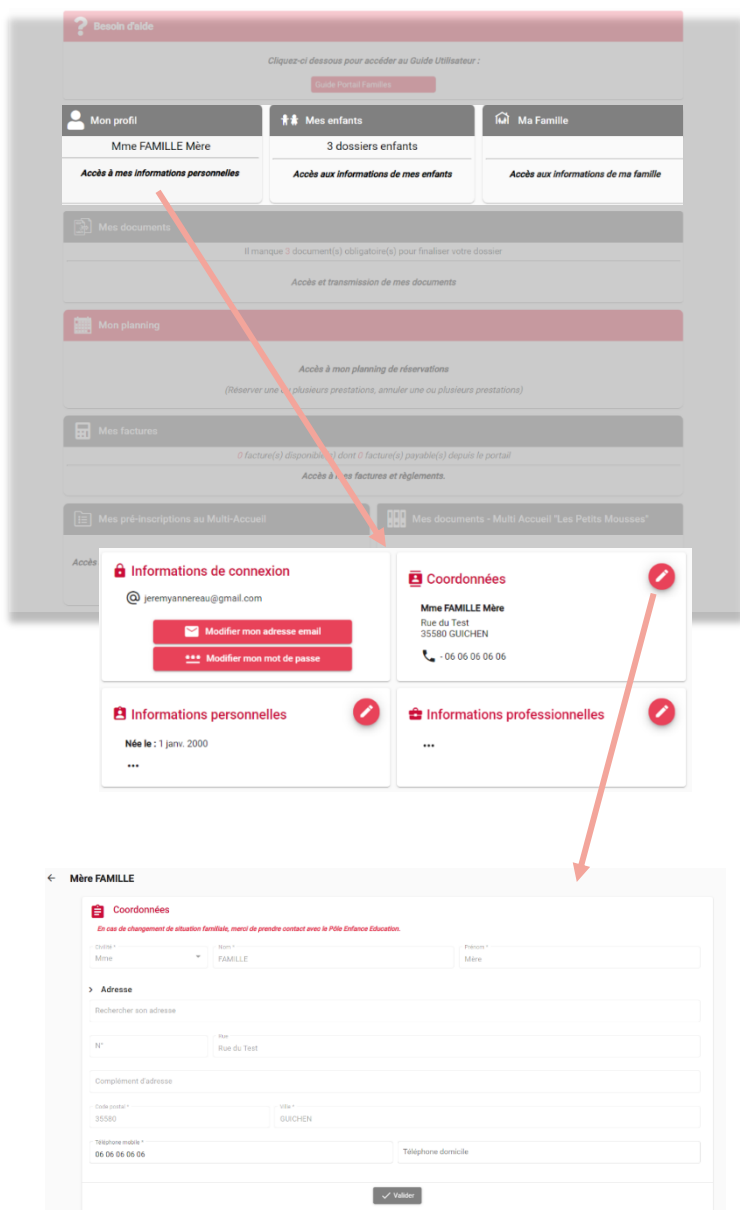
Besoin d'aide

Cliquez-ci dessous pour accéder au Guide Utilisateur :

Guide Portail Familles

Mon profil

Mme FAMILLE Mère

Accès à mes informations personnelles

Mes enfants

3 dossiers enfants

Accès aux informations de mes enfants

Ma Famille

Accès aux informations de ma famille

Mes documents

Il manque 3 document(s) obligatoire(s) pour finaliser votre dossier.

Accès et transmission de mes documents

Mon planning

Accès à mon planning de réservations

(Réserver une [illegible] plusieurs prestations, annuler une ou plusieurs prestations)

Mes factures

0 facture(s) disponible(s) dont 0 facture(s) payable(s) depuis le portail

Accès à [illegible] factures et règlements.

Mes pré-inscriptions au Multi-Accueil

Mes documents - Multi Accueil "Les Petits Mousses"

Accès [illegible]

Informations de connexion

jeremyannereau@gmail.com

Modifier mon adresse email

Modifier mon mot de passe

Coordonnées

Mme FAMILLE Mère
Rue du Test
35580 GUICHEN

- 06 06 06 06 06

Informations personnelles

Née le : 1 janv. 2000

•••

Informations professionnelles

•••

Mère FAMILLE

Coordonnées

En cas de changement de situation familiale, merci de prendre contact avec le Pôle Enfance Education.

Civilité *
Mme

Nom *
FAMILLE

Prénom *
Mère

Adresse

Rechercher son adresse

N°

Rue
Rue du Test

Complément d'adresse

Code postal *
35580

Ville *
GUICHEN

Téléphone mobile *
06 06 06 06 06

Téléphone domicile

Valider